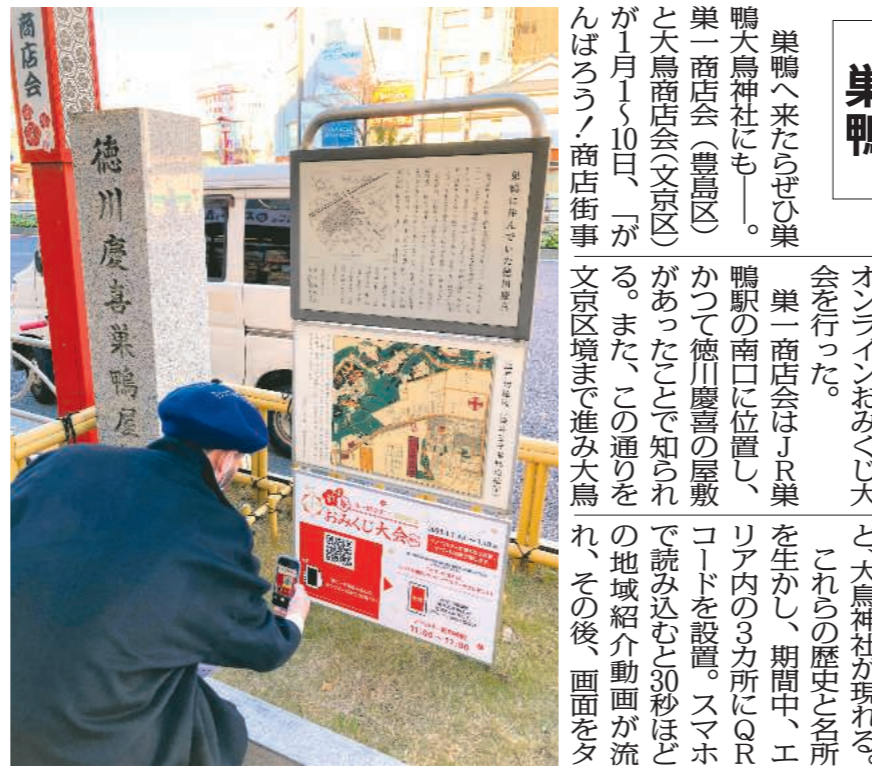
商店会

徳川慶喜巣鴨屋

巣鴨に住んでいた徳川慶喜

おみくじ大会

11:00～17:00

巣

巣鴨へ来たらぜひ巣鴨大鳥神社にも――。巣一商店会（豊島区）と大鳥商店会（文京区）が1月1～10日、「がんばろう！商店街事

オンラインおみくじ大会を行った。

巣一商店会はJR巣鴨駅の南口に位置し、かつて徳川慶喜の屋敷があったことで知られる。また、この通りを文京区境まで進み大鳥

と、大鳥神社が現れる。

これらの歴史と名所を生かし、期間中、エリア内の3カ所にQRコードを設置。スマホで読み込むと30秒ほどの地域紹介動画が流れ、その後、画面をタ